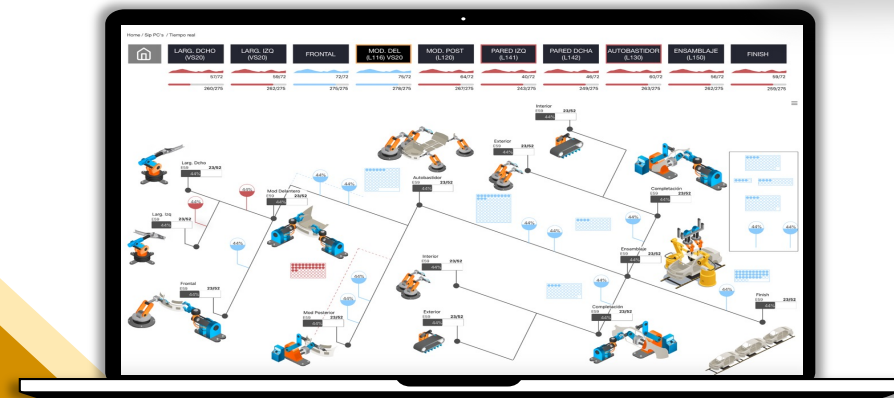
Home / Sip PC's / Tiempo real

LARG. DCHO (VS20)
57/72
260/275

LARG. IZQ (VS20)
59/72
262/275

FRONTAL
72/72
275/275

MOD. DEL (L116) VS20
75/72
278/275

MOD. POST (L120)
64/72
267/275

PARED IZQ (L141)
40/72
243/275

PARED DCHA (L142)
46/72
249/275

AUTOBASTIDOR (L130)
60/72
263/275

ENSAMBLAJE (L150)
59/72
262/275

FINISH
52/72
255/275

Interior
23/52
44%

Exterior
23/52
44%

Larg. Dcho
23/52
44%

Mod Delantero
23/52
44%

Autobastidor
23/52
44%

Completación
23/52
44%

Larg. Izq
23/52
44%

44%
44%
44%
44%
44%
44%
44%
44%
44%

Ensamblaje
23/52
44%

Interior
23/52
44%

Frontal
23/52
44%

Mod Posterior
23/52
44%

Exterior
23/52
44%

Completación
23/52
44%

Finish
23/52
44%